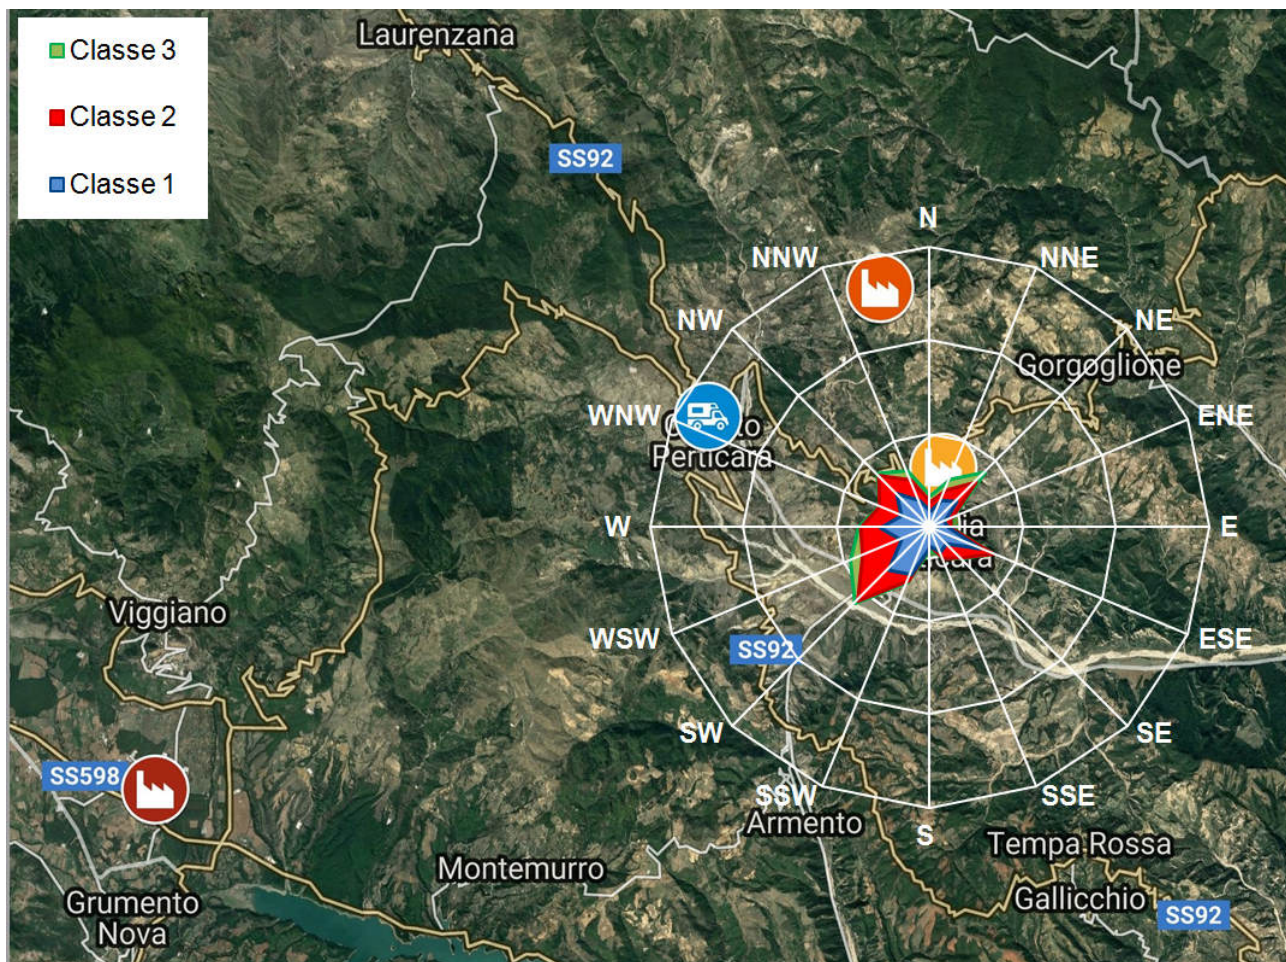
Classe 3
Classe 2
Classe 1

Laurenzana
SS92
N
NNW
NNE
NW
NE
Gorgoglione
WNW
ENE
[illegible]o
Perticara
W
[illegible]ia
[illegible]ara
E
Viggiano
WSW
SS92
ESE
SW
SE
SS598
SSW
SSE
Armento
S
Tempa Rossa
Montemurro
Gallicchio
SS92
Grumento
Nova